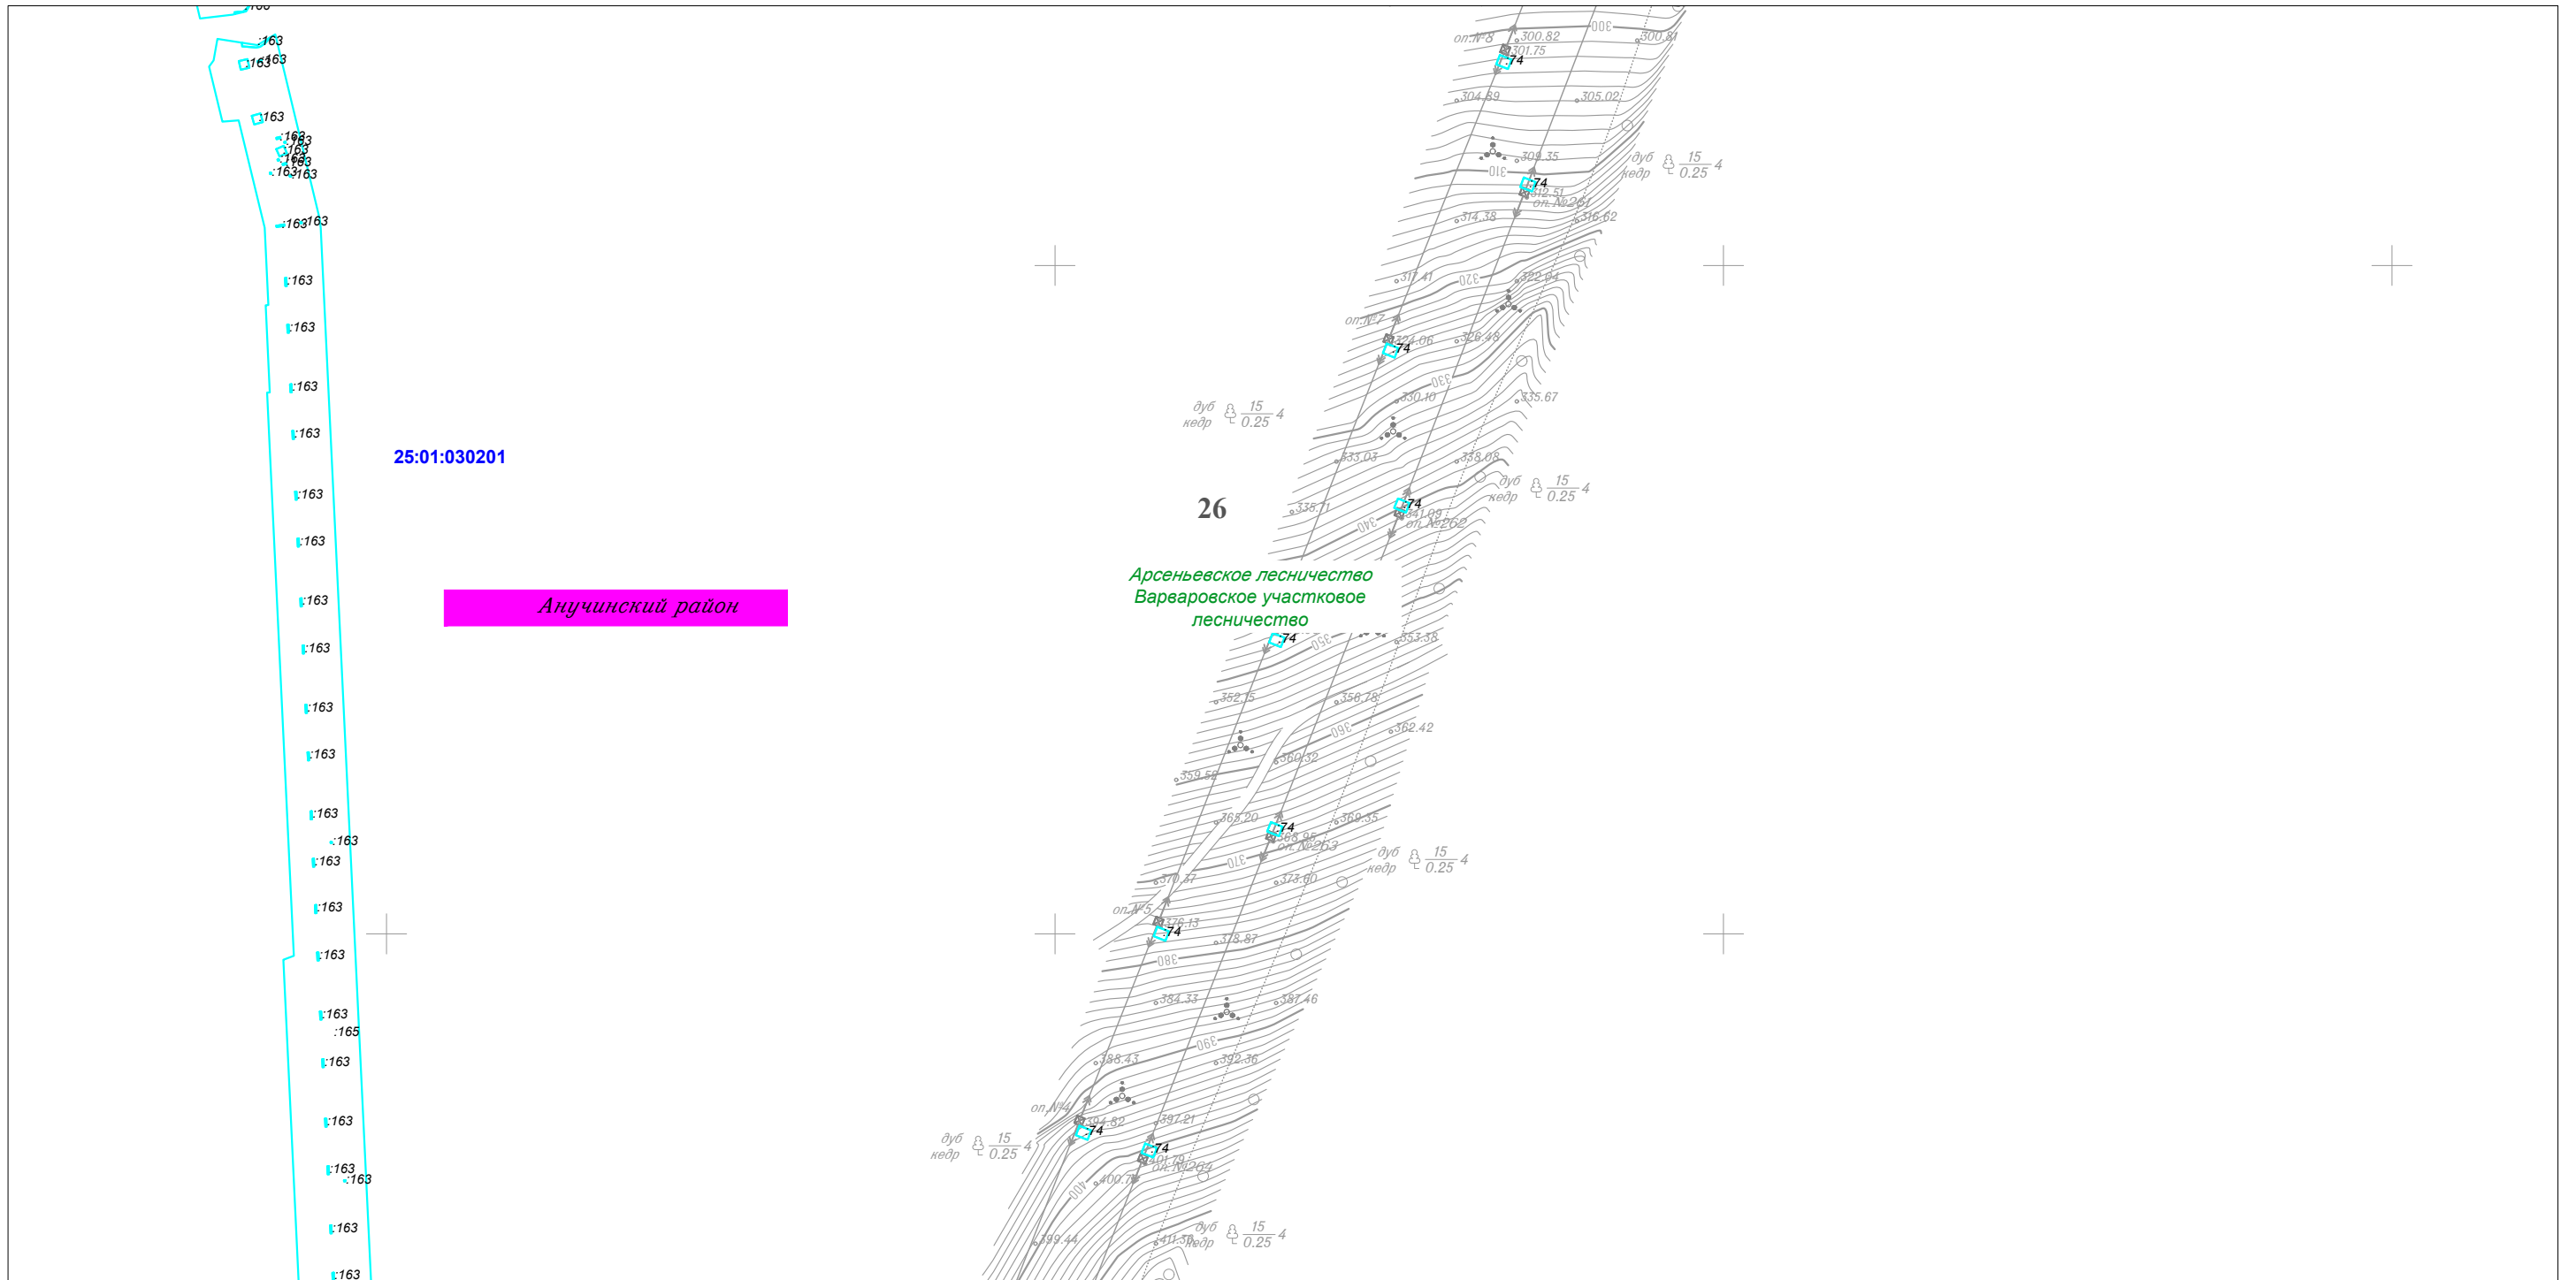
:163
:163 :163
:163
:163
:163
:163
:163
:163
:163
:163 :163
:163
:163
:163
:163
:163
:163
:163
:163
:163
:163
:163
:163
:163
:163
:163
:165
:163
:163
:163
:163
:163
:163

25:01:030201

Анучинский район

оп.№8 300.82 301.75 300 300.81
74
304.89 305.02
309.35 дуб кедр $\frac{15}{0.25}$ 4
310 74
312.51 оп.№261 316.62
314.38
317.41 320 322.04
оп.№7 74 321.06 326.48
330
дуб кедр $\frac{15}{0.25}$ 4 330.10 335.67
333.03 338.08
26 335.71 74 дуб кедр $\frac{15}{0.25}$ 4
340 341.09 оп.№262

Арсеньевское лесничество
Варваровское участковое
лесничество

74 350 353.38
352.15 356.78
360 362.42
360.32
359.58
365.20 74 369.35
368.95 оп.№263 дуб кедр $\frac{15}{0.25}$ 4
370
370.27 373.60
оп.№5 376.13
74 378.87
380
384.33 387.46
390
388.43 392.36
оп.№4 394.82 397.21
74 74
дуб кедр $\frac{15}{0.25}$ 4 401.79 оп.№264
400 400.7
399.44 411.31 дуб кедр $\frac{15}{0.25}$ 4